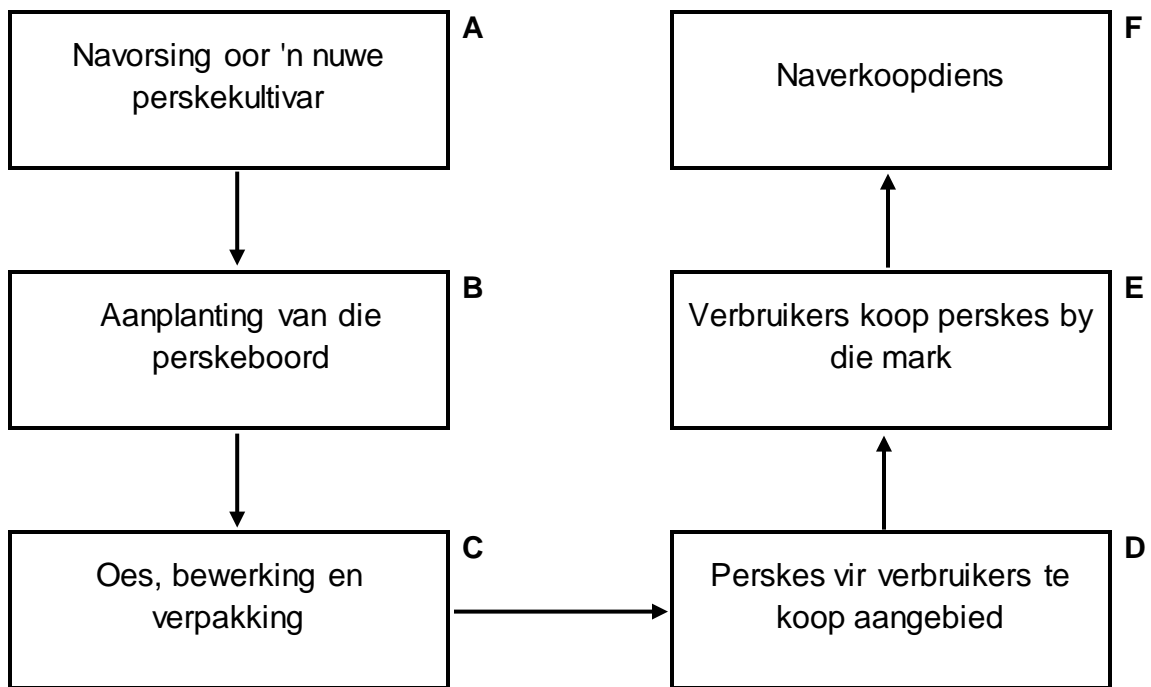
A
Navorsing oor 'n nuwe perskekultivar

B
Aanplanting van die perskeboord

C
Oes, bewerking en verpakking

D
Perskes vir verbruikers te koop aangebied

E
Verbruikers koop perskes by die mark

F
Naverkoopdiens